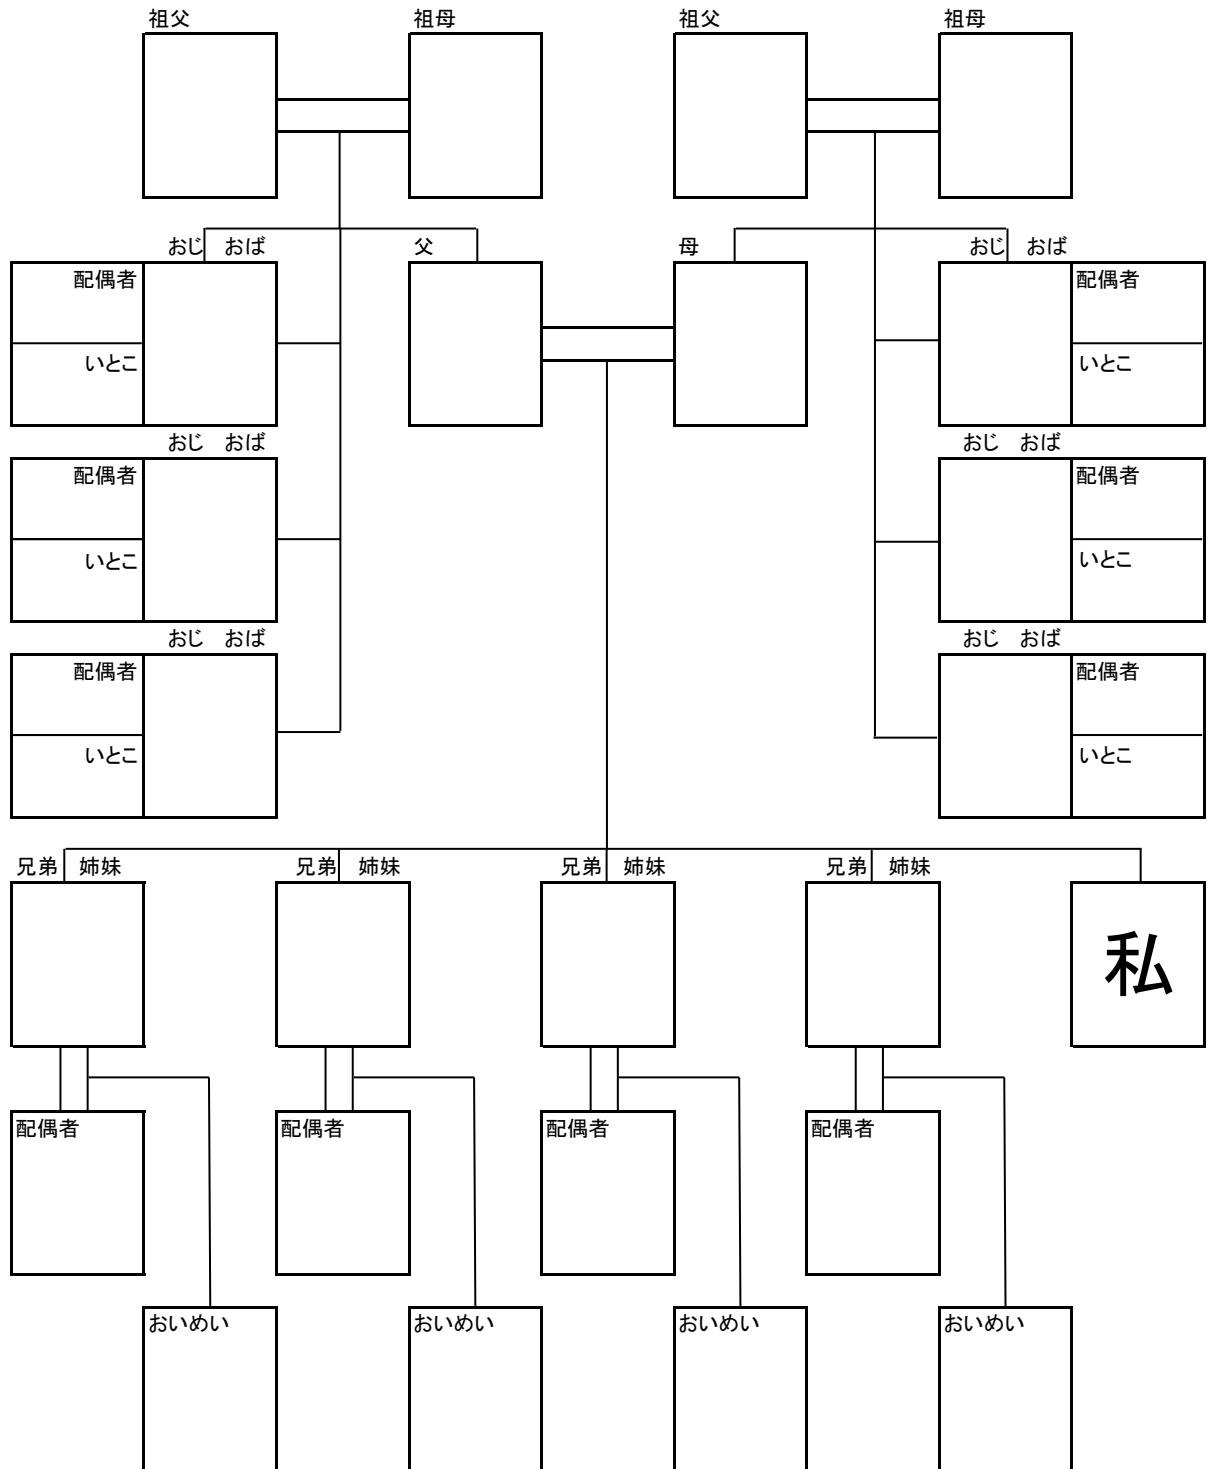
祖父 祖母 祖父 祖母

おじ おば 父 母 おじ おば

配偶者 配偶者

いとこ いとこ

おじ おば おじ おば

配偶者 配偶者

いとこ いとこ

おじ おば おじ おば

配偶者 配偶者

いとこ いとこ

兄弟 姉妹 兄弟 姉妹 兄弟 姉妹 兄弟 姉妹

私

配偶者 配偶者 配偶者 配偶者

おいめい おいめい おいめい おいめい